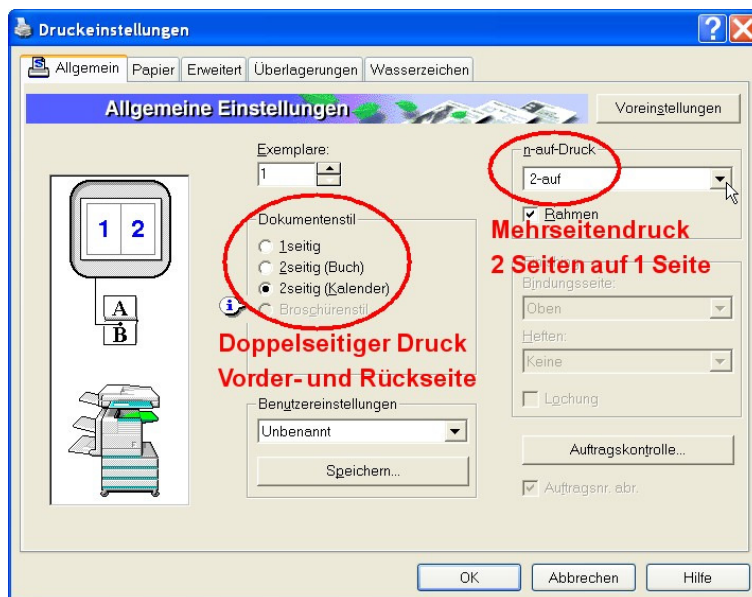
Druckeinstellungen

Allgemein Papier Erweitert Überlagerungen Wasserzeichen

Allgemeine Einstellungen

Voreinstellungen

Exemplare:
1

n-auf-Druck
2-auf
Rahmen

1 2

A
B

Dokumentenstil
1seitig
2seitig (Buch)
2seitig (Kalender)
Broschürenstil

Mehrseitendruck
2 Seiten auf 1 Seite

Bindungsseite:
Oben
Heften:
Keine
Lochung

Doppelseitiger Druck
Vorder- und Rückseite

Benutzereinstellungen
Unbenannt
Speichern...

Auftragskontrolle...
Auftragsnr. abr.

OK Abbrechen Hilfe